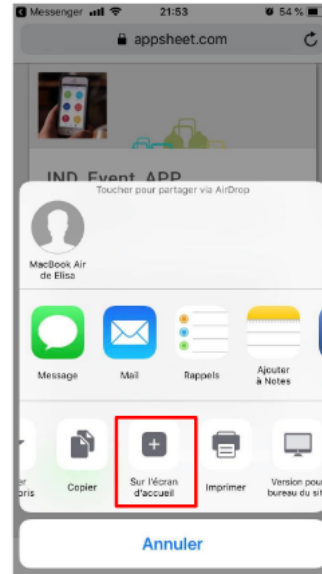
Messenger 21:53 54 %
appsheet.com

IND Event APP

Toucher pour partager via AirDrop

MacBook Air de Elisa

Message
Mail
Rappels
Ajouter à Notes

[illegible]er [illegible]oris
Copier
Sur l'écran d'accueil
Imprimer
Version pour bureau du si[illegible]

Annuler